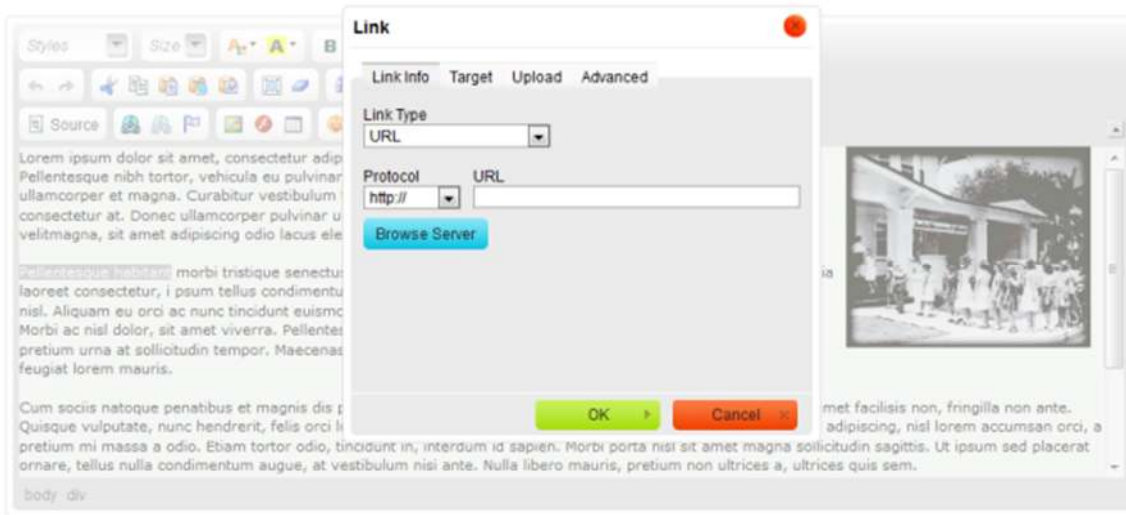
Styles Size B

Source

Link

Link Info Target Upload Advanced

Link Type
URL

Protocol URL
http://

Browse Server

OK Cancel

Lorem ipsum dolor sit amet, consectetur adip Pellentesque nibh tortor, vehicula eu pulvinar ullamcorper et magna. Curabitur vestibulum consectetur at. Donec ullamcorper pulvinar u velitmagna, sit amet adipiscing odio lacus ele

Pellentesque habitant morbi tristique senectu laoreet consectetur, i psum tellus condimentu nisl. Aliquam eu orci ac nunc tincidunt euismo Morbi ac nisl dolor, sit amet viverra. Pellentes pretium urna at sollicitudin tempor. Maecenas feugiat lorem mauris.

Cum sociis natoque penatibus et magnis dis p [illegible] met facilisis non, fringilla non ante. Quisque vulputate, nunc hendrerit, felis orci l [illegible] adipiscing, nisl lorem accumsan orci, a pretium mi massa a odio. Etiam tortor odio, tincidunt in, interdum id sapien. Morbi porta nisl sit amet magna sollicitudin sagittis. Ut ipsum sed placerat ornare, tellus nulla condimentum augue, at vestibulum nisi ante. Nulla libero mauris, pretium non ultrices a, ultrices quis sem.

body div